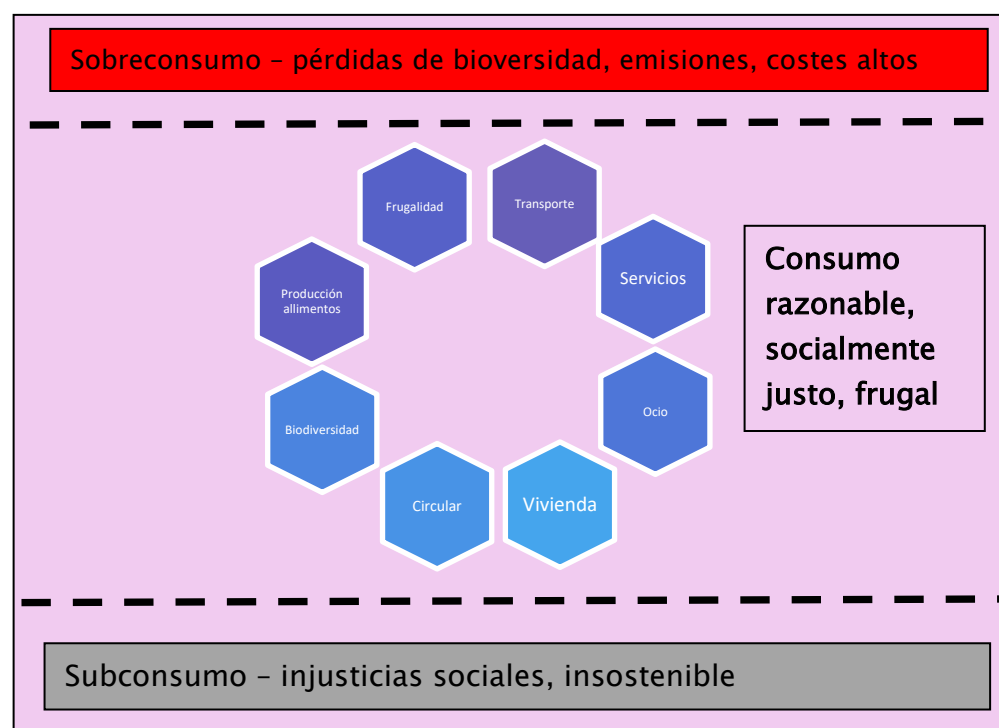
Sobreconsumo – pérdidas de bioversidad, emisiones, costes altos

Frugalidad

Transporte

Servicios

Producción allimentos

Ocio

Biodiversidad

Circular

Vivienda

Consumo razonable, socialmente justo, frugal

Subconsumo – injusticias sociales, insostenible